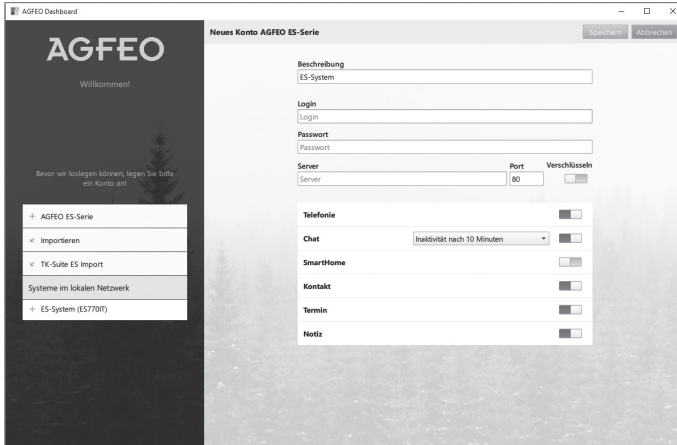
AGFEO Dashboard

AGFEO

Willkommen!

Bevor wir loslegen können, legen Sie bitte ein Konto an!

+ AGFEO ES-Serie

Importieren

TK-Suite ES Import

Systeme im lokalen Netzwerk

+ ES-System (ES770IT)

Neues Konto AGFEO ES-Serie

Speichern Abbrechen

Beschreibung

ES-System

Login

Login

Passwort

Passwort

Server

Server

Port

80

Verschlüsseln

Telefonie

Chat

Inaktivität nach 10 Minuten

SmartHome

Kontakt

Termin

Notiz